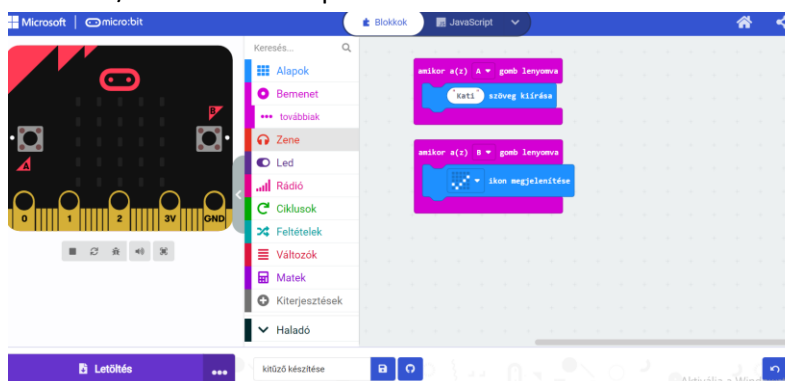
Microsoft | micro:bit

Blokkok

JavaScript

Keresés...

Alapok

Bemenet

... továbbiak

Zene

Led

Rádió

Ciklusok

Feltételek

Változók

Matek

Kiterjesztések

Haladó

A

B

0 1 2 3V GND

amikor a(z) A gomb lenyomva

"Kati" szöveg kiírása

amikor a(z) B gomb lenyomva

ikon megjelenítése

Letöltés

...

kitűző készítése

Aktiválja a Windowst